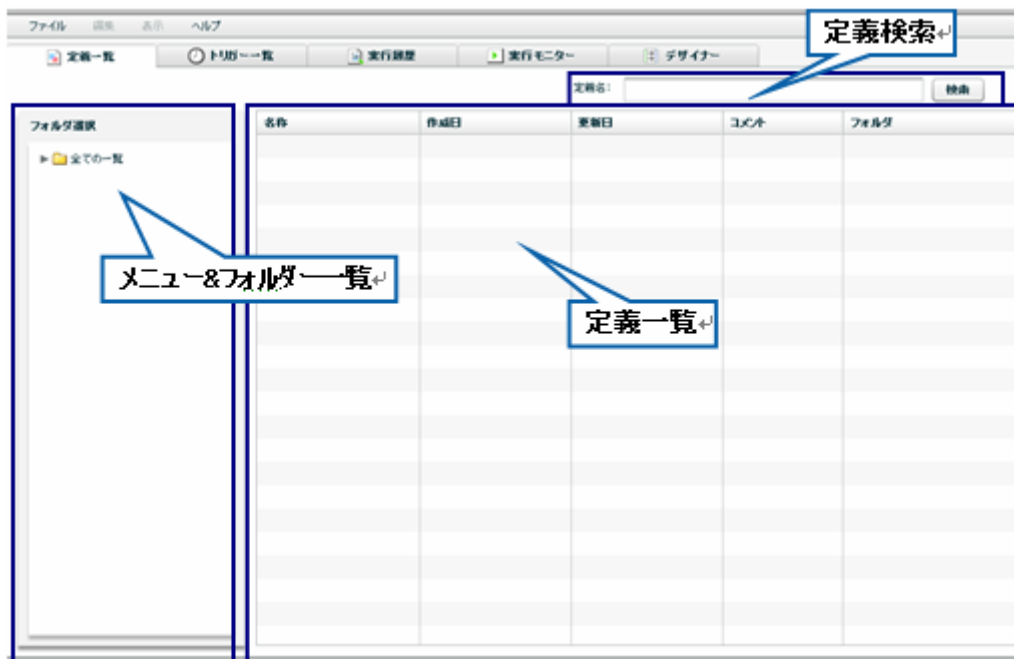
ファイル 編集 表示 ヘルプ

定義一覧 トリガー一覧 実行履歴 実行モニター デザイナー

定義検索

定義名: 検索

フォルダ選択

全ての一覧

| 名称 | 作成日 | 更新日 | コメント | フォルダ |
|---|---|---|---|---|

メニュー&フォルダー一覧

定義一覧